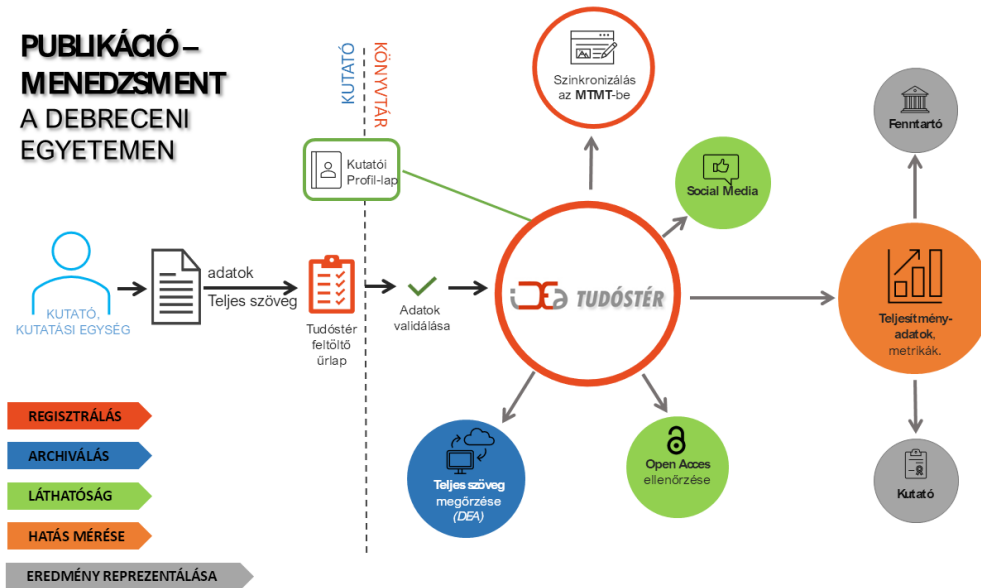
PUBLIKÁCIÓ – MENEDZSMENT A DEBRECENI EGYETEMEN

KUTATÓ

KÖNYVTÁR

Szinkronizálás az MTMT-be

Fenntartó

Kutatói Profil-lap

Social Media

KUTATÓ, KUTATÁSI EGYSÉG

adatok
Teljes szöveg

Tudóstér feltöltő űrlap

Adatok validálása

TUDÓSTÉR

Teljesítmény-adatok, metrikák.

REGISZTRÁLÁS

ARCHIVÁLÁS

LÁTHATÓSÁG

HATÁS MÉRÉSE

EREDMÉNY REPREZENTÁLÁSA

Teljes szöveg megőrzése (DEA)

Open Acces ellenőrzése

Kutató